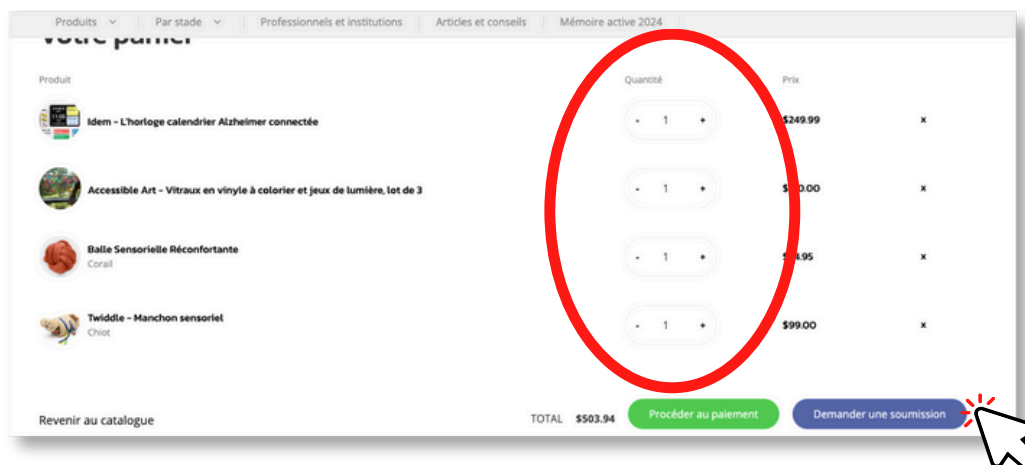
Produits Par stade Professionnels et institutions Articles et conseils Mémoire active 2024

Votre panier

| Produit | Quantité | Prix | |
|---|---|---|---|
| Idem - L'horloge calendrier Alzheimer connectée | - 1 + | $249.99 | × |
| Accessible Art - Vitraux en vinyle à colorier et jeux de lumière, lot de 3 | - 1 + | $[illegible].00 | × |
| Balle Sensorielle Réconfortante Corail | - 1 + | $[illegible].95 | × |
| Twiddle - Manchon sensoriel Chiot | - 1 + | $99.00 | × |

Revenir au catalogue

TOTAL $503.94

Procéder au paiement

Demander une soumission